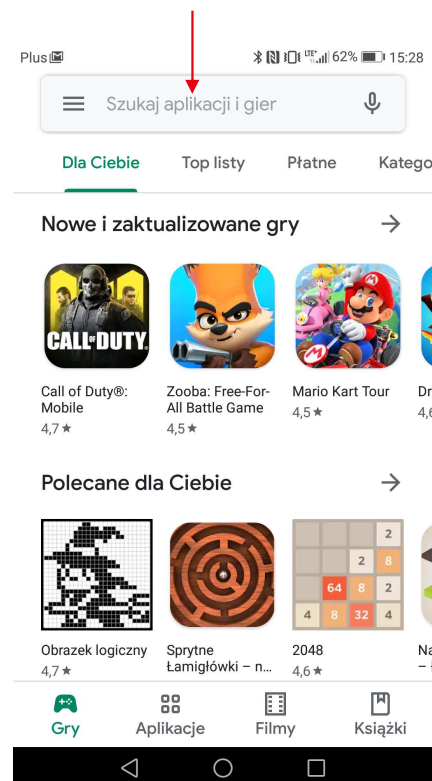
Plus 62% 15:28

Szukaj aplikacji i gier

Dla Ciebie Top listy Płatne Katego

Nowe i zaktualizowane gry

CALL OF DUTY

Call of Duty®: Mobile
4,7 ★

Zooba: Free-For-All Battle Game
4,5 ★

Mario Kart Tour
4,5 ★

Dr
4,6

Polecane dla Ciebie

2
2 8
64 8 2
4 8 32 4

Obrazek logiczny
4,7 ★

Sprytne Łamigłówki – n...

2048
4,6 ★

Na
– 

Gry Aplikacje Filmy Książki